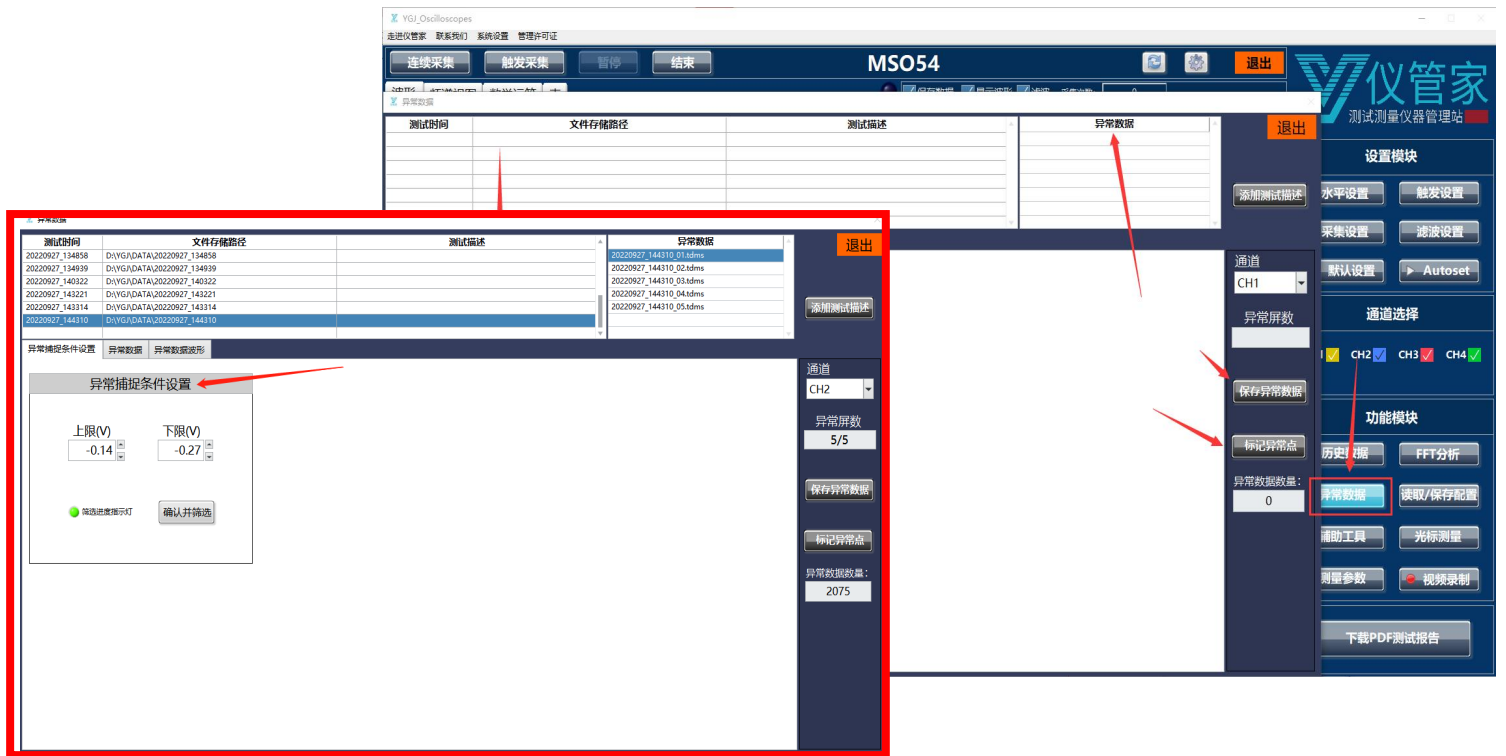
YGJ_Oscilloscopes

走进仪管家 联系我们 系统设置 管理许可证

连续采集 触发采集 暂停 结束

MSO54

退出

仪管家

测试测量仪器管理站

异常数据

| 测试时间 | 文件存储路径 | 测试描述 |
|---|---|---|

异常数据

退出

添加测试描述

设置模块

水平设置 触发设置

采集设置 滤波设置

默认设置 ▶ Autoset

通道选择

CH2 CH3 CH4

功能模块

历史数据 FFT分析

异常数据 读取/保存配置

辅助工具 光标测量

测量参数 视频录制

下载PDF测试报告

通道

CH1

异常屏数

保存异常数据

标记异常点

异常数据数量:

0

异常数据

| 测试时间 | 文件存储路径 | 测试描述 |
|---|---|---|
| 20220927_134858 | D:\YGJ\DATA\20220927_134858 | |
| 20220927_134939 | D:\YGJ\DATA\20220927_134939 | |
| 20220927_140322 | D:\YGJ\DATA\20220927_140322 | |
| 20220927_143221 | D:\YGJ\DATA\20220927_143221 | |
| 20220927_143314 | D:\YGJ\DATA\20220927_143314 | |
| 20220927_144310 | D:\YGJ\DATA\20220927_144310 | |

| 异常数据 |
|---|
| 20220927_144310_01.tdms |
| 20220927_144310_02.tdms |
| 20220927_144310_03.tdms |
| 20220927_144310_04.tdms |
| 20220927_144310_05.tdms |

退出

添加测试描述

异常捕捉条件设置 异常数据 异常数据波形

异常捕捉条件设置

上限(V)
-0.14

下限(V)
-0.27

筛选进度指示灯

确认并筛选

通道

CH2

异常屏数

5/5

保存异常数据

标记异常点

异常数据数量:

2075